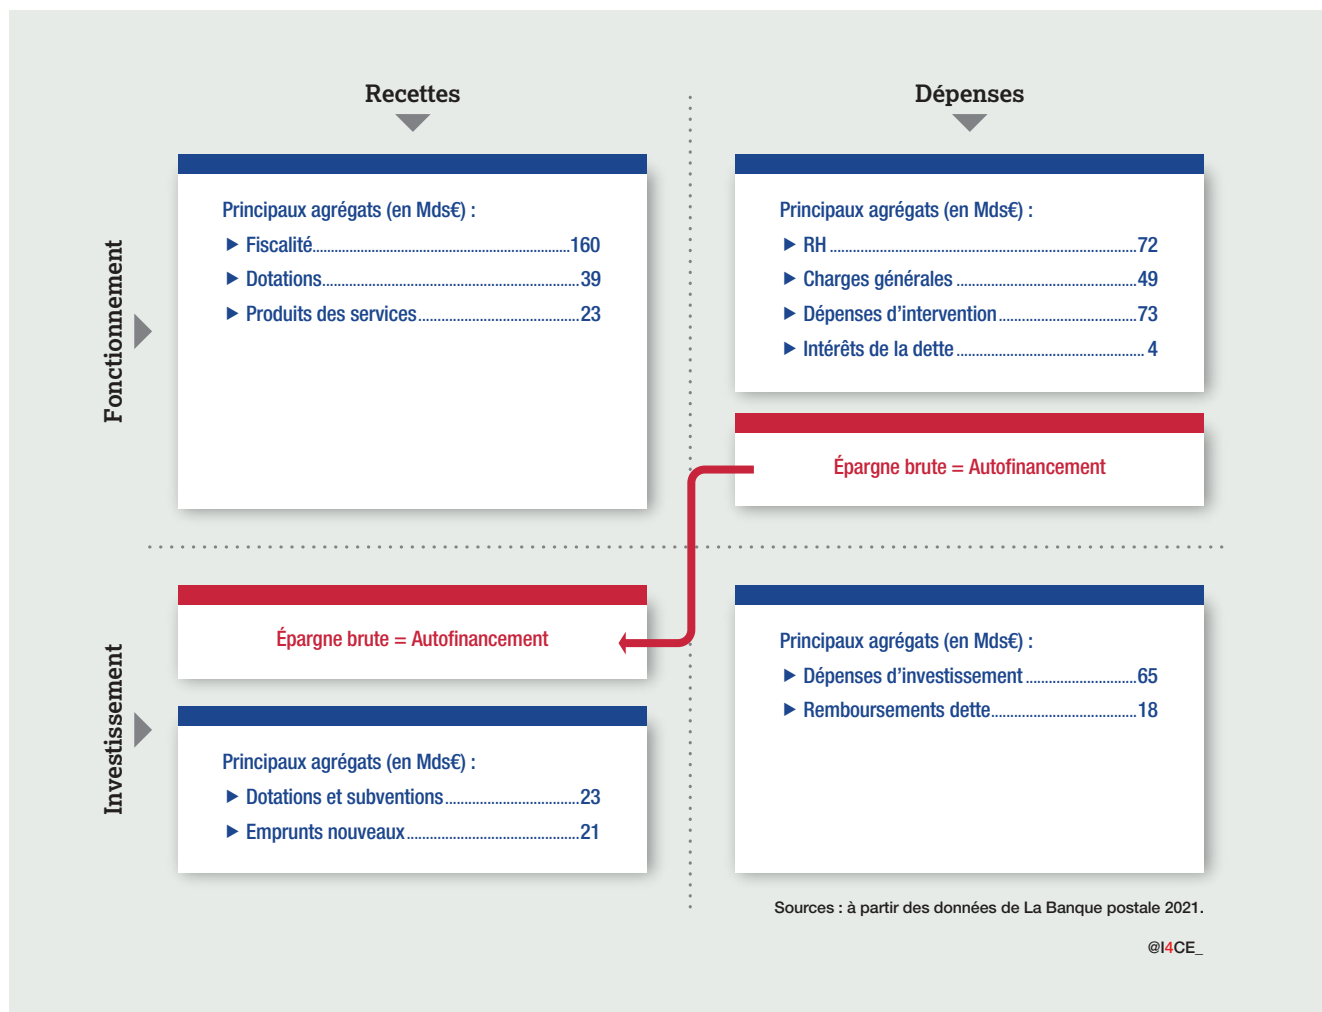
Recettes

Dépenses

Fonctionnement

Principaux agrégats (en Mds€) :
▶ Fiscalité 160
▶ Dotations 39
▶ Produits des services 23

Principaux agrégats (en Mds€) :
▶ RH 72
▶ Charges générales 49
▶ Dépenses d'intervention 73
▶ Intérêts de la dette 4

Épargne brute = Autofinancement

Investissement

Épargne brute = Autofinancement

Principaux agrégats (en Mds€) :
▶ Dotations et subventions 23
▶ Emprunts nouveaux 21

Principaux agrégats (en Mds€) :
▶ Dépenses d'investissement 65
▶ Remboursements dette 18

Sources : à partir des données de La Banque postale 2021.

@I4CE_